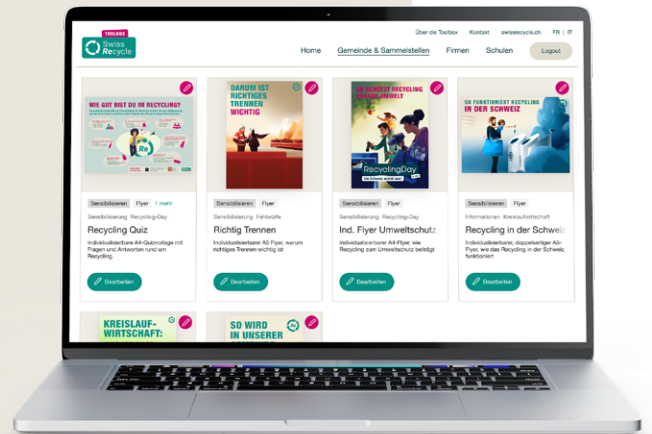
TOOLBOX
Swiss Recycle

Über die Toolbox Kontakt swissrecycle.ch FR | IT

Home Gemeinde & Sammelstellen Firmen Schulen Logout

WIE GUT BIST DU IM RECYCLING?

Sensibilisieren Flyer 1 mehr
Sensibilisierung Recycling-Day
Recycling Quiz
Individualisierbare A4-Quizvorlage mit Fragen und Antworten rund um Recycling.
Bearbeiten

DARUM IST RICHTIGES TRENNEN WICHTIG

Sensibilisieren Flyer
Sensibilisierung Fehlwürfe
Richtig Trennen
Individualisierbarer A5 Flyer, warum richtiges Trennen wichtig ist
Bearbeiten

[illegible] RECYCLING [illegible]
RecyclingDay

Sensibilisieren Flyer
Sensibilisierung Recycling-Day
Ind. Flyer Umweltschutz
Individualisierbarer A4-Flyer, wie Recycling zum Umweltschutz beiträgt
Bearbeiten

SO FUNKTIONIERT RECYCLING IN DER SCHWEIZ

Sensibilisieren Flyer
Informationen Kreislaufwirtschaft
Recycling in der Schweiz
Individualisierbarer, doppelseitiger A5-Flyer, wie das Recycling in der Schweiz funktioniert
Bearbeiten

KREISLAUF-WIRTSCHAFT:

SO WIRD IN UNSERER